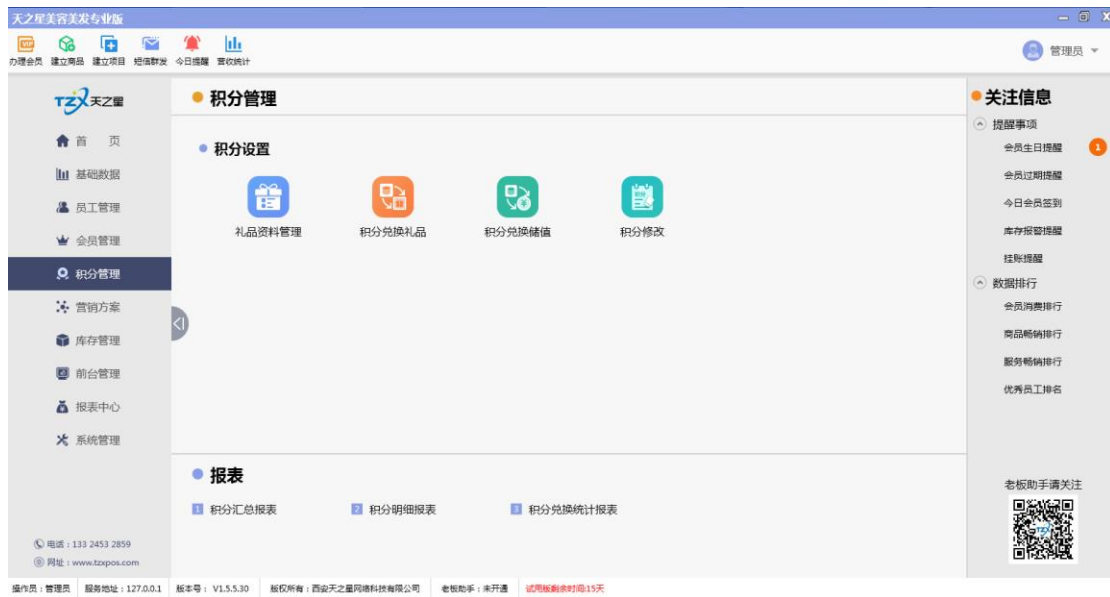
天之星美容美发专业版

办理会员 建立商品 建立项目 短信群发 今日提醒 营收统计

管理员

TZX 天之星

首页
基础数据
员工管理
会员管理
积分管理
营销方案
库存管理
前台管理
报表中心
系统管理

电话：133 2453 2859
网址：www.tzxpos.com

积分管理

积分设置

礼品资料管理
积分兑换礼品
积分兑换储值
积分修改

报表

1 积分汇总报表
2 积分明细报表
3 积分兑换统计报表

关注信息

提醒事项
会员生日提醒 1
会员过期提醒
今日会员签到
库存报警提醒
挂账提醒

数据排行
会员消费排行
商品畅销排行
服务畅销排行
优秀员工排名

老板助手请关注

操作员：管理员 服务地址：127.0.0.1 版本号：V1.5.5.30 版权所有：西安天之星网络科技有限公司 老板助手：未开通 试用版剩余时间:15天